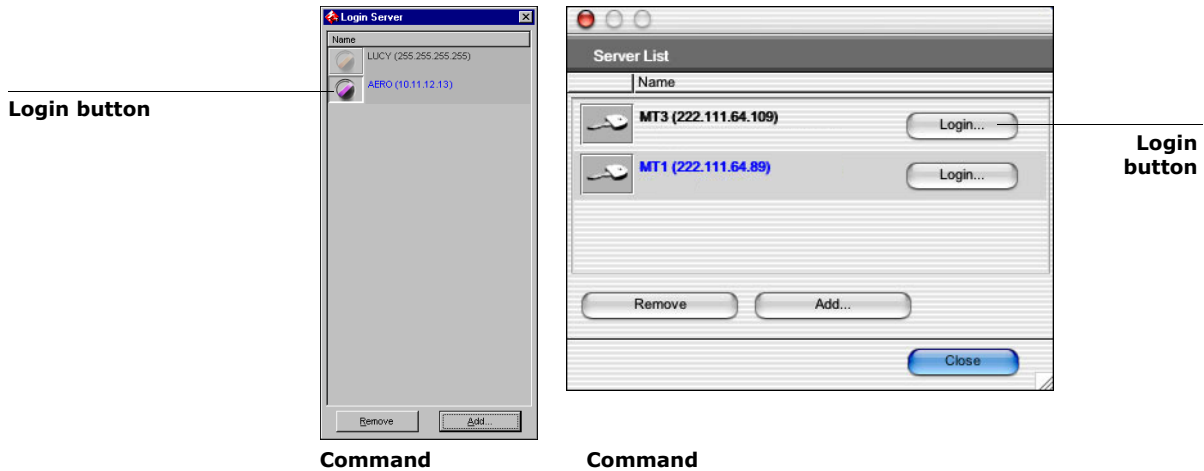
Login button

Login Server

Name

LUCY (255.255.255.255)

AERO (10.11.12.13)

Remove

Add...

Command

Server List

Name

MT3 (222.111.64.109)

Login...

MT1 (222.111.64.89)

Login...

Remove

Add...

Close

Login button

Command